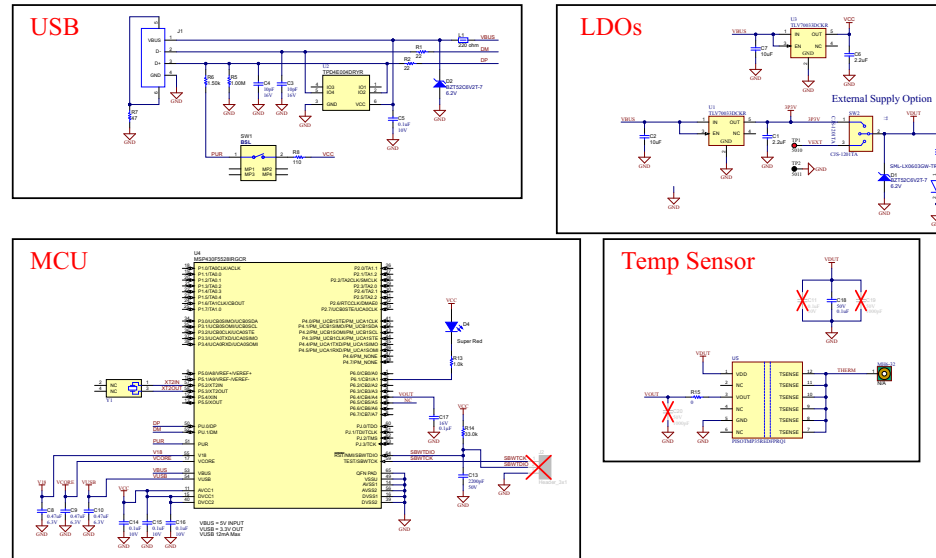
USB

J1
VBUS
D-
D+
ID
GND
VBUS
DM
DP
R6 1.50k
R5 1.00M
C4 10pF 16V
C3 10pF 16V
U2 TPD4E004DRYR
R1 22
R2 22
L1 220 ohm
D2 BZT52C6V2T-7 6.2V
C5 0.1uF 16V
R7 1M
GND
SW1 BSL
PUR
R8 110
VCC
MP1 MP2 MP3 MP4

LDOs

U3 TLV70033DCKR
VBUS
IN OUT
EN NC
GND
C7 10uF
C6 2.2uF
VCC
External Supply Option
U1 TLV70033DCKR
VBUS
C2 10uF
C1 2.2uF
3P3V
TP1
TP2
VEXT
SW2
CUS-12BTA
VOUT
SML-LX0603GW-TR
D1 BZT52C6V2T-7 6.2V
GND

MCU

U4 MSP430F5528IRGCR
P1.0/TA0CLK/ACLK
P1.1/TA0.0
P1.2/TA0.1
P1.3/TA0.2
P1.4/TA0.3
P1.5/TA0.4
P1.6/TA1CLK/CBOUT
P1.7/TA1.0
P2.0/TA1.1
P2.1/TA1.2
P2.2/TA2CLK/SMCLK
P2.3/TA2.0
P2.4/TA2.1
P2.5/TA2.2
P2.6/RTCCLK/DMAE0
P2.7/UCB0STE/UCA0CLK
P3.0/UCB0SIMO/UCB0SDA
P3.1/UCB0SOMI/UCB0SCL
P3.2/UCB0CLK/UCA0STE
P3.3/UCA0TXD/UCA0SIMO
P3.4/UCA0RXD/UCA0SOMI
P4.0/PM_UCB1STE/PM_UCA1CLK
P4.1/PM_UCB1SIMO/PM_UCB1SDA
P4.2/PM_UCB1SOMI/PM_UCB1SCL
P4.3/PM_UCB1CLK/PM_UCA1STE
P4.4/PM_UCA1TXD/PM_UCA1SIMO
P4.5/PM_UCA1RXD/PM_UCA1SOMI
P4.6/PM_NONE
P4.7/PM_NONE
P5.0/A8/VREF+/VEREF+
P5.1/A9/VREF-/VEREF-
P5.2/XT2IN
P5.3/XT2OUT
P5.4/XIN
P5.5/XOUT
P6.0/CB0/A0
P6.1/CB1/A1
P6.2/CB2/A2
P6.3/CB3/A3
P6.4/CB4/A4
P6.5/CB5/A5
P6.6/CB6/A6
P6.7/CB7/A7
PU.0/DP
PU.1/DM
PUR
V18
VCORE
VBUS
VUSB
AVCC1
DVCC1
DVCC2
PJ.0/TDO
PJ.1/TDI/TCLK
PJ.2/TMS
PJ.3/TCK
RST/NMI/SBWTDIO
TEST/SBWTCK
QFN PAD
VSSU
AVSS1
AVSS2
DVSS1
DVSS2
Y1
XT2IN
XT2OUT
DP
DM
PUR
V18
VCORE
VBUS
VUSB
VCC
VOUT
SBWTDIO
SBWTCK
D4 Super Red
R13 1.0k
C17 0.1uF 16V
R14 33.0k
C13 2200pF 50V
C8 0.47uF 6.3V
C9 0.47uF 6.3V
C10 0.47uF 6.3V
C14 0.1uF 16V
C15 0.1uF 16V
C16 0.1uF 16V
VBUS = 5V INPUT
VUSB = 3.3V OUT
VUSB 12mA Max
GND

Temp Sensor

VOUT
C18 0.1uF 50V
VDUT
U5
VDD
NC
VOUT
NC
GND
NC
TSENSE
TSENSE
TSENSE
TSENSE
TSENSE
TSENSE
THERM
R15 0
VOUT
TMP235A2DBZR
TMP235A4DBZRQ1
N/A
GND